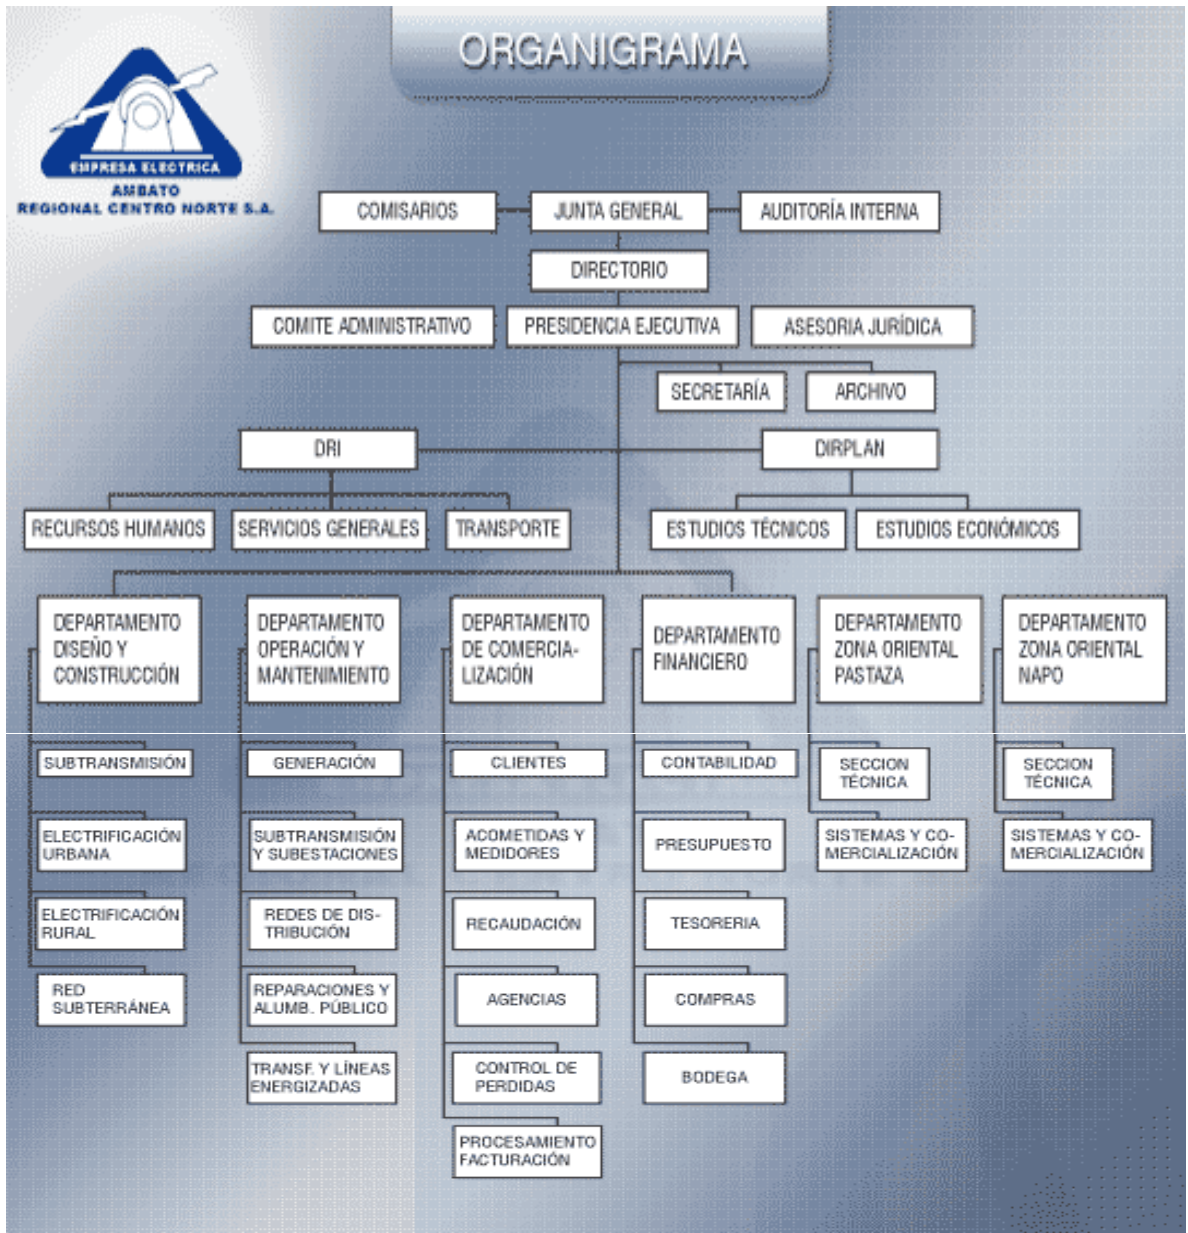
EMPRESA ELECTRICA
AMBATO
REGIONAL CENTRO NORTE S.A.

ORGANIGRAMA

COMISARIOS
JUNTA GENERAL
AUDITORÍA INTERNA
DIRECTORIO
COMITE ADMINISTRATIVO
PRESIDENCIA EJECUTIVA
ASESORIA JURÍDICA
SECRETARÍA
ARCHIVO
DRI
DIRPLAN
RECURSOS HUMANOS
SERVICIOS GENERALES
TRANSPORTE
ESTUDIOS TÉCNICOS
ESTUDIOS ECONÓMICOS

DEPARTAMENTO DISEÑO Y CONSTRUCCIÓN
SUBTRANSMISIÓN
ELECTRIFICACIÓN URBANA
ELECTRIFICACIÓN RURAL
RED SUBTERRÁNEA

DEPARTAMENTO OPERACIÓN Y MANTENIMIENTO
GENERACIÓN
SUBTRANSMISIÓN Y SUBESTACIONES
REDES DE DISTRIBUCIÓN
REPARACIONES Y ALUMB. PÚBLICO
TRANSF. Y LÍNEAS ENERGIZADAS

DEPARTAMENTO DE COMERCIALIZACIÓN
CLIENTES
ACOMETIDAS Y MEDIDORES
RECAUDACIÓN
AGENCIAS
CONTROL DE PERDIDAS
PROCESAMIENTO FACTURACIÓN

DEPARTAMENTO FINANCIERO
CONTABILIDAD
PRESUPUESTO
TESORERIA
COMPRAS
BODEGA

DEPARTAMENTO ZONA ORIENTAL PASTAZA
SECCION TÉCNICA
SISTEMAS Y COMERCIALIZACIÓN

DEPARTAMENTO ZONA ORIENTAL NAPO
SECCION TÉCNICA
SISTEMAS Y COMERCIALIZACIÓN